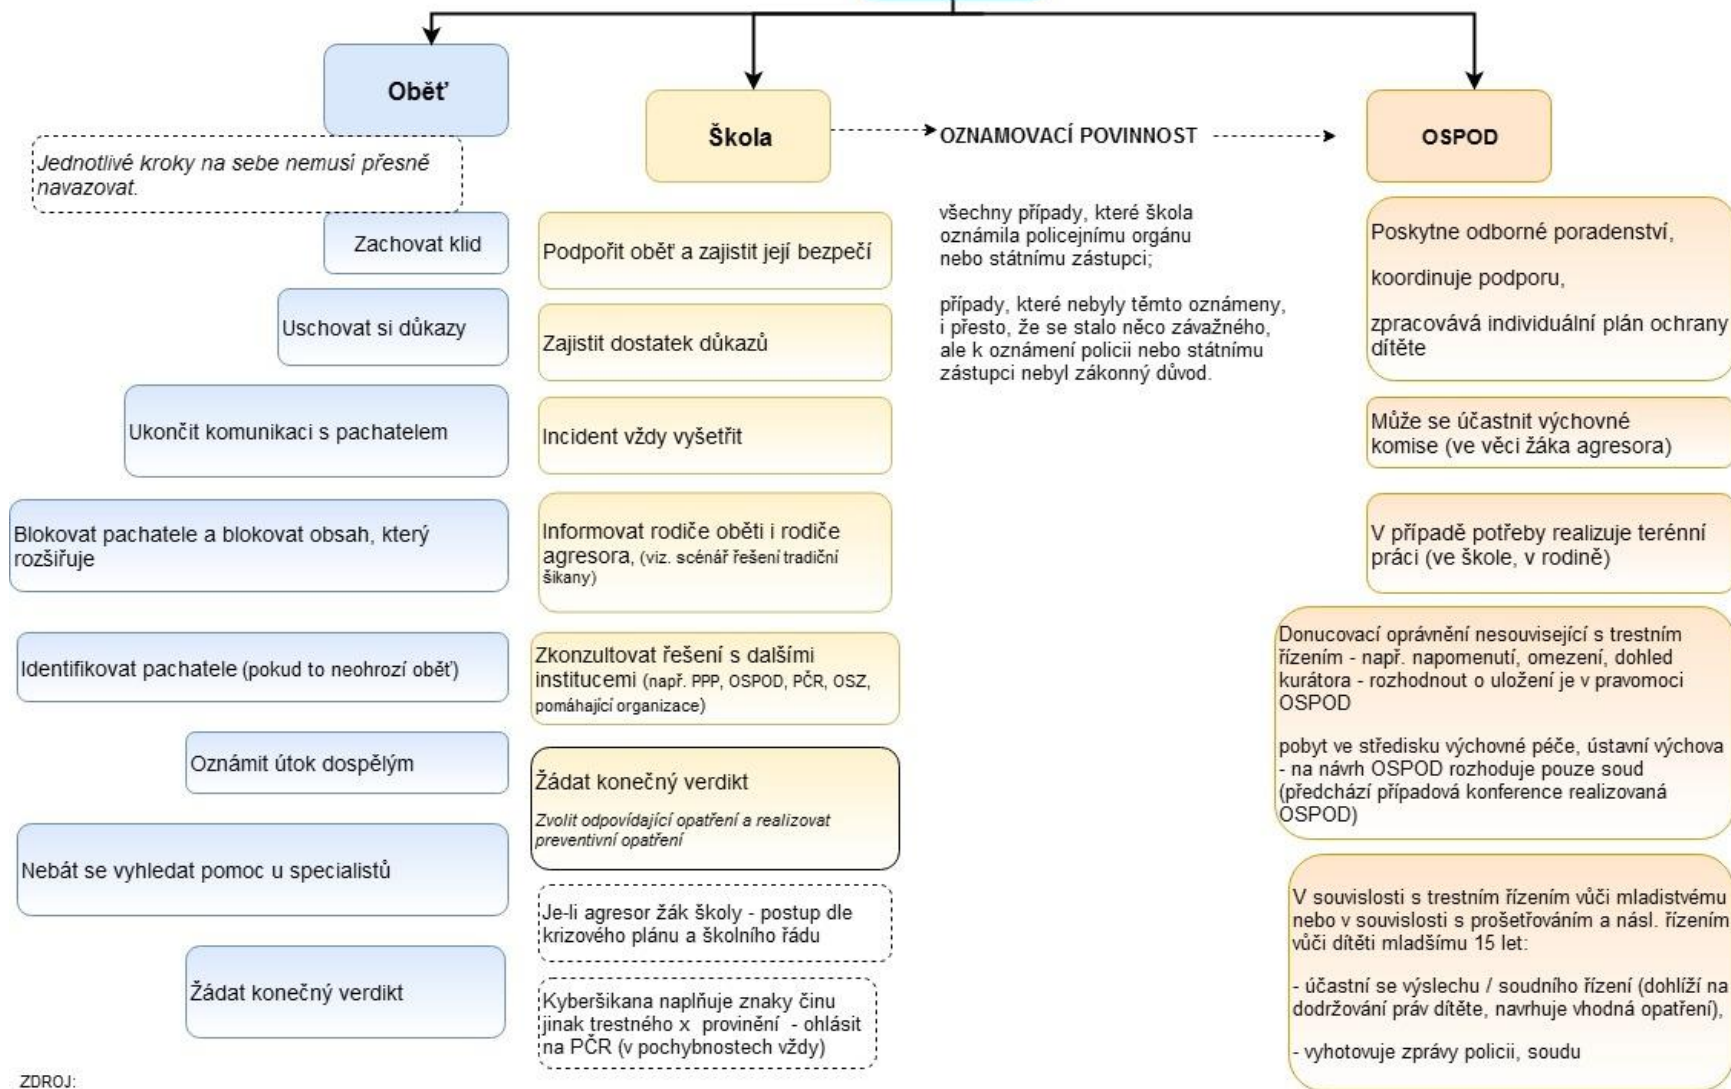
Oběť

Jednotlivé kroky na sebe nemusí přesně navazovat.

Zachovat klid

Uschovat si důkazy

Ukončit komunikaci s pachatelem

Blokovat pachatele a blokovat obsah, který rozšiřuje

Identifikovat pachatele (pokud to neohrozí oběť)

Oznámit útok dospělým

Nebát se vyhledat pomoc u specialistů

Žádat konečný verdikt

Škola

OZNAMOVACÍ POVINNOST

Podpořit oběť a zajistit její bezpečí

Zajistit dostatek důkazů

Incident vždy vyšetřit

Informovat rodiče oběti i rodiče agresora, (viz. scénář řešení tradiční šikany)

Zkonzultovat řešení s dalšími institucemi (např. PPP, OSPOD, PČR, OSZ, pomáhající organizace)

Žádat konečný verdikt

Zvolit odpovídající opatření a realizovat preventivní opatření

Je-li agresor žák školy - postup dle krizového plánu a školního řádu

Kyberšikana naplňuje znaky činu jinak trestného x provinění - ohlásit na PČR (v pochybnostech vždy)

všechny případy, které škola oznámila policejnímu orgánu nebo státnímu zástupci;

případy, které nebyly těmto oznámeny, i přesto, že se stalo něco závažného, ale k oznámení policii nebo státnímu zástupci nebyl zákonný důvod.

OSPOD

Poskytne odborné poradenství,

koordinuje podporu,

zpracovává individuální plán ochrany dítěte

Může se účastnit výchovné komise (ve věci žáka agresora)

V případě potřeby realizuje terénní práci (ve škole, v rodině)

Donucovací oprávnění nesouvisející s trestním řízením - např. napomenutí, omezení, dohled kurátora - rozhodnout o uložení je v pravomoci OSPOD

pobyt ve středisku výchovné péče, ústavní výchova - na návrh OSPOD rozhoduje pouze soud (předchází případová konference realizovaná OSPOD)

V souvislosti s trestním řízením vůči mladistvému nebo v souvislosti s prošetřováním a násl. řízením vůči dítěti mladšímu 15 let:

- účastní se výslechu / soudního řízení (dohlíží na dodržování práv dítěte, navrhuje vhodná opatření),

- vyhotovuje zprávy policii, soudu

ZDROJ: